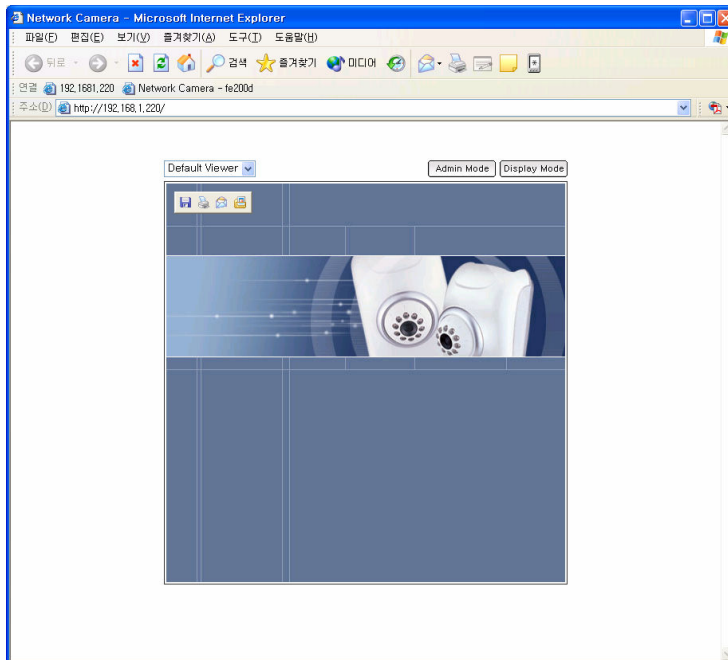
Network Camera - Microsoft Internet Explorer

파일(F) 편집(E) 보기(V) 즐겨찾기(A) 도구(T) 도움말(H)

뒤로 검색 즐겨찾기 미디어

연결 192,1681,220 Network Camera - fe200d

주소(D) http://192,168,1,220/

Default Viewer

Admin Mode Display Mode